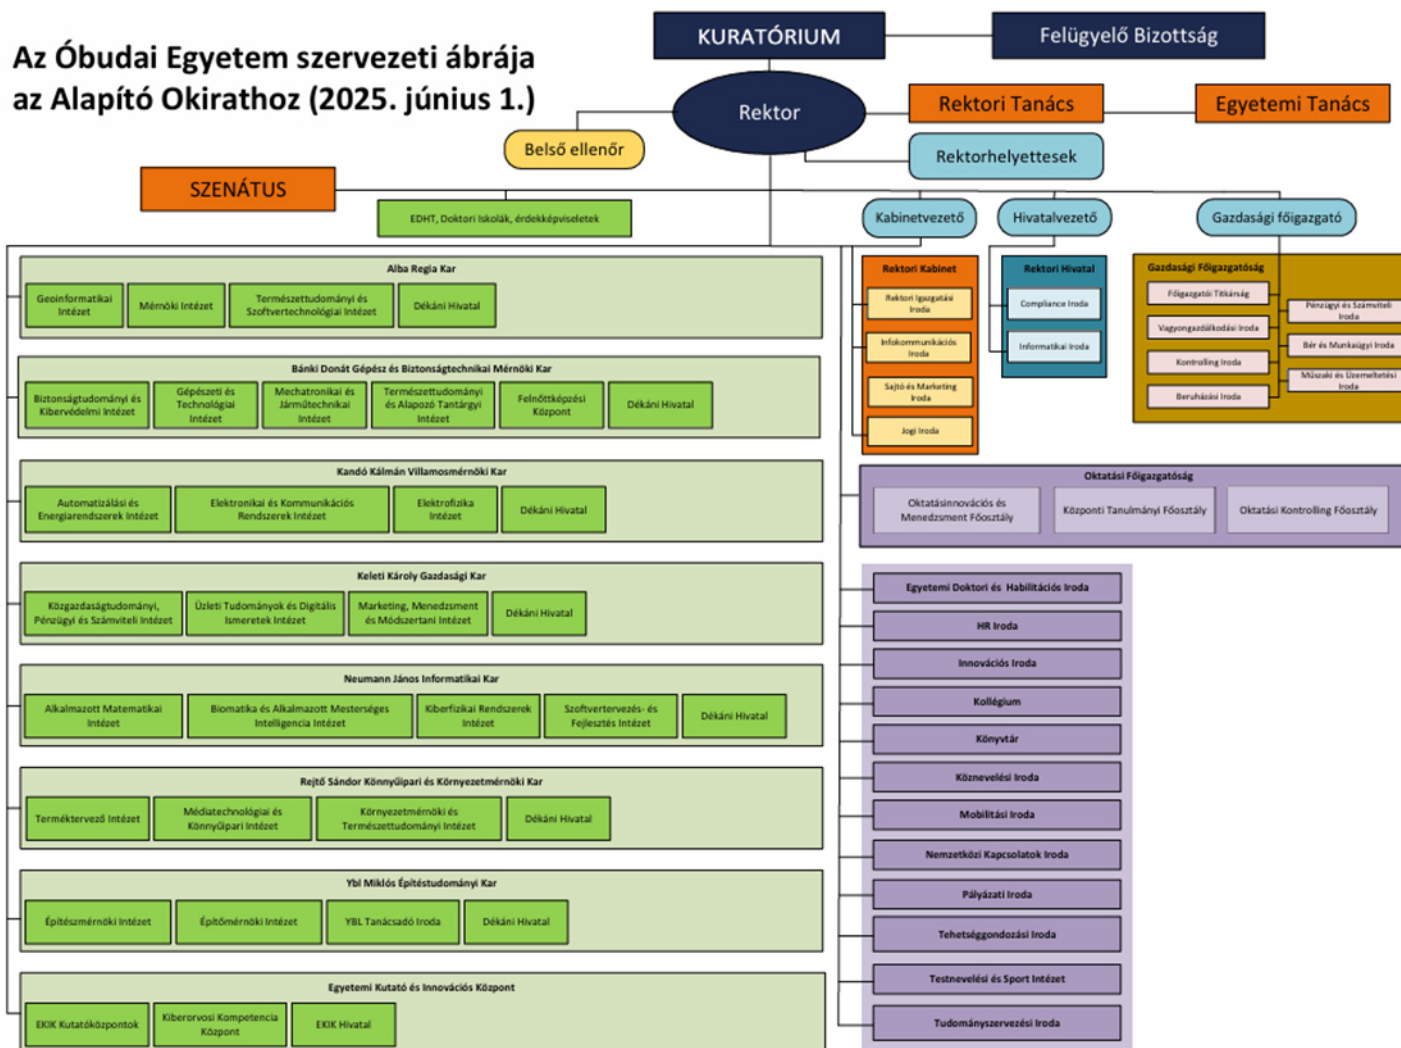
Az Óbudai Egyetem szervezeti ábrája az Alapító Okirathoz (2025. június 1.)

KURATÓRIUM

Felügyelő Bizottság

Rektor

Rektori Tanács

Egyetemi Tanács

Belső ellenőr

Rektorhelyettesek

SZENÁTUS

EDHT, Doktori Iskolák, érdekképviseletek

Kabinetvezető

Hivatalvezető

Gazdasági főigazgató

Alba Regia Kar

Geoinformatikai Intézet

Mérnöki Intézet

Természettudományi és Szoftvertechnológiai Intézet

Dékáni Hivatal

Bánki Donát Gépész és Biztonságtechnikai Mérnöki Kar

Biztonságtudományi és Kibervédelmi Intézet

Gépészeti és Technológiai Intézet

Mechatronikai és Járműtechnikai Intézet

Természettudományi és Alapozó Tantárgyi Intézet

Felnőttképzési Központ

Dékáni Hivatal

Kandó Kálmán Villamosmérnöki Kar

Automatizálási és Energiarendszerek Intézet

Elektronikai és Kommunikációs Rendszerek Intézet

Elektrofizika Intézet

Dékáni Hivatal

Keleti Károly Gazdasági Kar

Közgazdaságtudományi, Pénzügyi és Számviteli Intézet

Üzleti Tudományok és Digitális Ismeretek Intézet

Marketing, Menedzsment és Módszertani Intézet

Dékáni Hivatal

Neumann János Informatikai Kar

Alkalmazott Matematikai Intézet

Biomatika és Alkalmazott Mesterséges Intelligencia Intézet

Kiberfizikai Rendszerek Intézet

Szoftvertervezés- és Fejlesztés Intézet

Dékáni Hivatal

Rejtő Sándor Könnyűipari és Környezetmérnöki Kar

Terméktervező Intézet

Médiatechnológiai és Könnyűipari Intézet

Környezetmérnöki és Természettudományi Intézet

Dékáni Hivatal

Ybl Miklós Építéstudományi Kar

Építészmérnöki Intézet

Építőmérnöki Intézet

YBL Tanácsadó Iroda

Dékáni Hivatal

Egyetemi Kutató és Innovációs Központ

EKIK Kutatóközpontok

Kiberorvosi Kompetencia Központ

EKIK Hivatal

Rektori Kabinet

Rektori Igazgatási Iroda

Infokommunikációs Iroda

Sajtó és Marketing Iroda

Jogi Iroda

Rektori Hivatal

Compliance Iroda

Informatikai Iroda

Gazdasági Főigazgatóság

Főigazgatói Titkárság

Vagyongazdálkodási Iroda

Kontrolling Iroda

Beruházási Iroda

Pénzügyi és Számviteli Iroda

Bér és Munkaügyi Iroda

Műszaki és Üzemeltetési Iroda

Oktatási Főigazgatóság

Oktatásinnovációs és Menedzsment Főosztály

Központi Tanulmányi Főosztály

Oktatási Kontrolling Főosztály

Egyetemi Doktori és Habilitációs Iroda

HR Iroda

Innovációs Iroda

Kollégium

Könyvtár

Köznevelési Iroda

Mobilitási Iroda

Nemzetközi Kapcsolatok Iroda

Pályázati Iroda

Tehetséggondozási Iroda

Testnevelési és Sport Intézet

Tudományszervezési Iroda